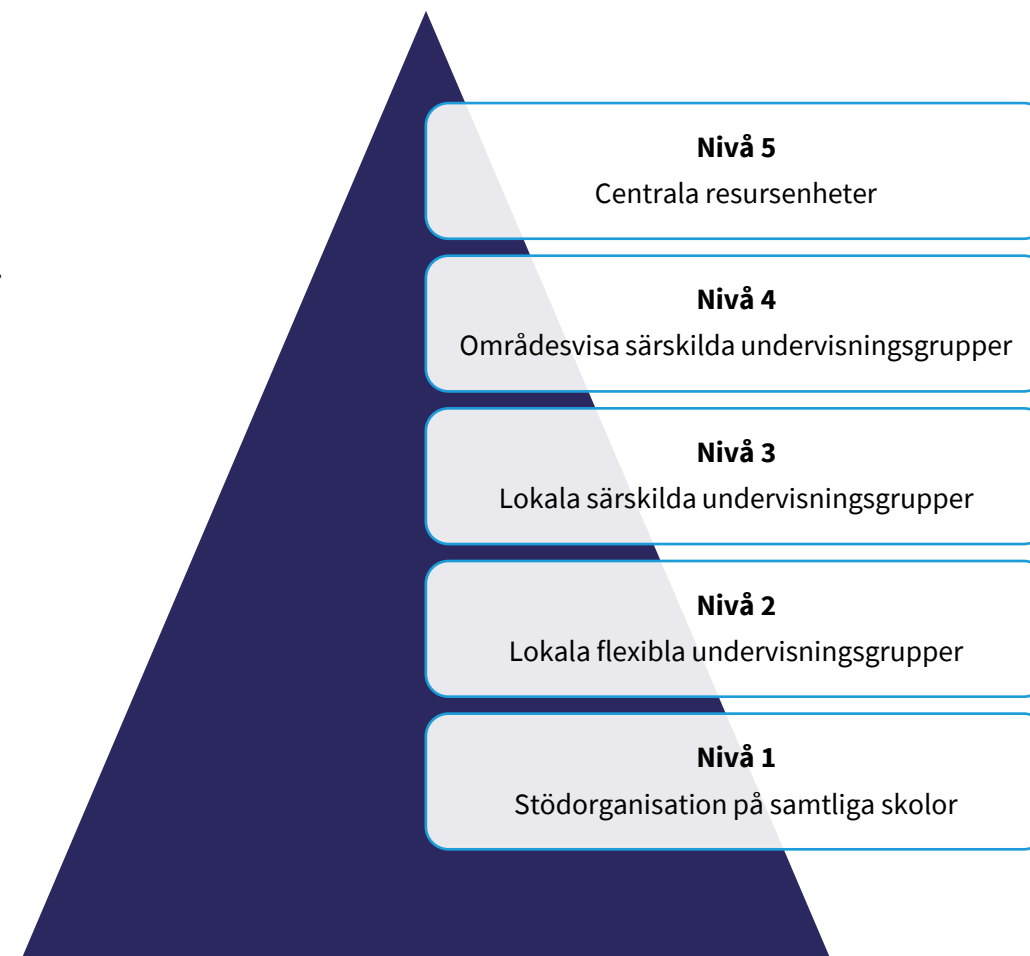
**Nivå 5**
Centrala resursenheter

**Nivå 4**
Områdesvisa särskilda undervisningsgrupper

**Nivå 3**
Lokala särskilda undervisningsgrupper

**Nivå 2**
Lokala flexibla undervisningsgrupper

**Nivå 1**
Stödorganisation på samtliga skolor